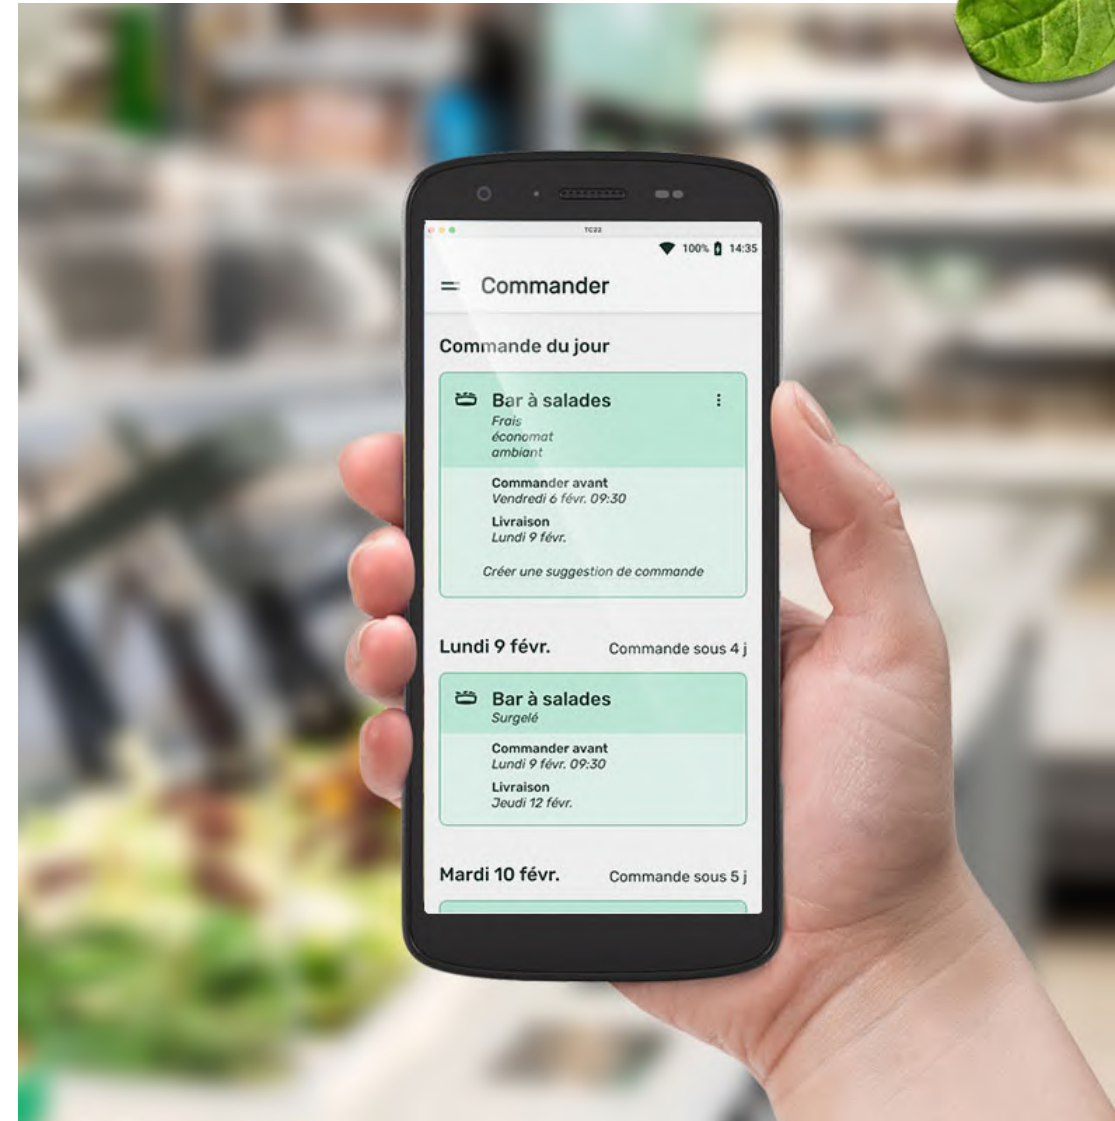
TC22

100% 14:35

Commander

Commande du jour

Bar à salades
Frais
économat
ambiant

Commander avant
Vendredi 6 févr. 09:30

Livraison
Lundi 9 févr.

Créer une suggestion de commande

Lundi 9 févr.
Commande sous 4 j

Bar à salades
Surgelé

Commander avant
Lundi 9 févr. 09:30

Livraison
Jeudi 12 févr.

Mardi 10 févr.
Commande sous 5 j